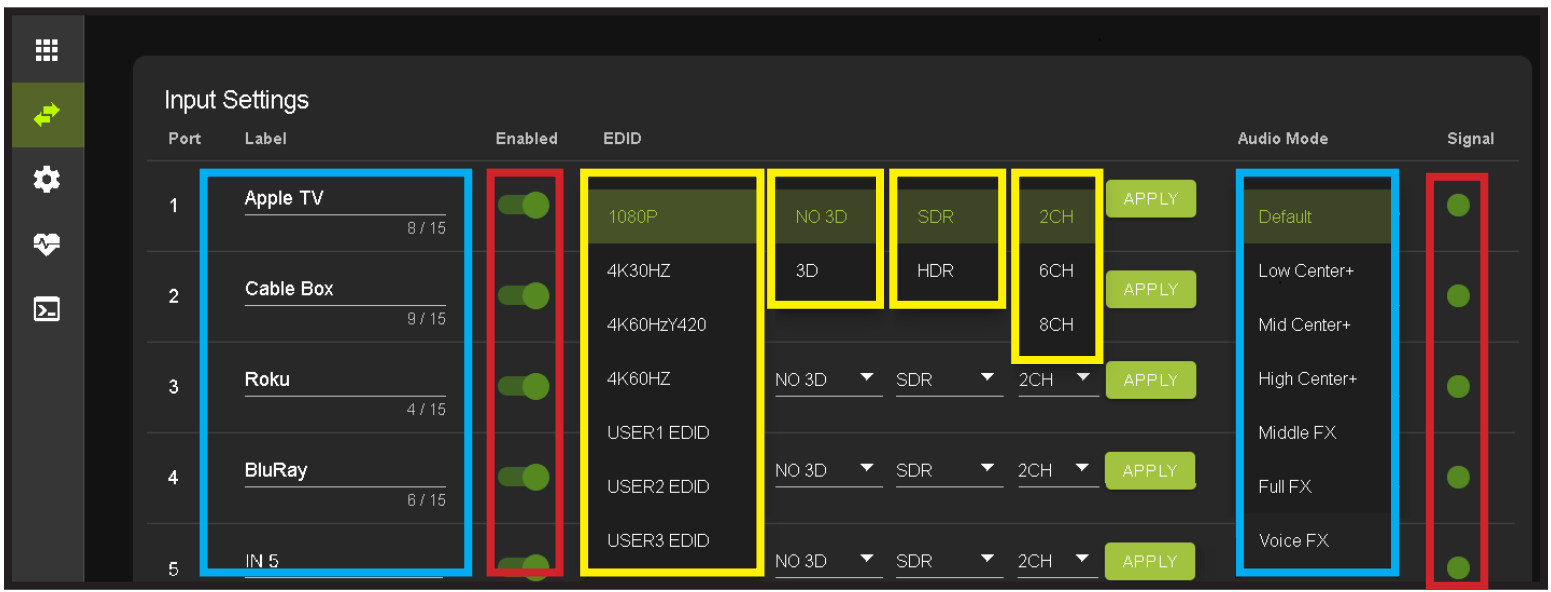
Input Settings

| Port | Label | Enabled | EDID | | | | | Audio Mode | Signal |
|---|---|---|---|---|---|---|---|---|---|
| 1 | Apple TV 8 / 15 | | 1080P | NO 3D | SDR | 2CH | APPLY | Default | |
| 2 | Cable Box 9 / 15 | | 4K30HZ | 3D | HDR | 6CH | APPLY | Low Center+ | |
| | | | 4K60HzY420 | | | 8CH | | Mid Center+ | |
| 3 | Roku 4 / 15 | | 4K60HZ | NO 3D | SDR | 2CH | APPLY | High Center+ | |
| | | | USER1 EDID | | | | | Middle FX | |
| 4 | BluRay 6 / 15 | | USER2 EDID | NO 3D | SDR | 2CH | APPLY | Full FX | |
| 5 | IN 5 | | USER3 EDID | NO 3D | SDR | 2CH | APPLY | Voice FX | |